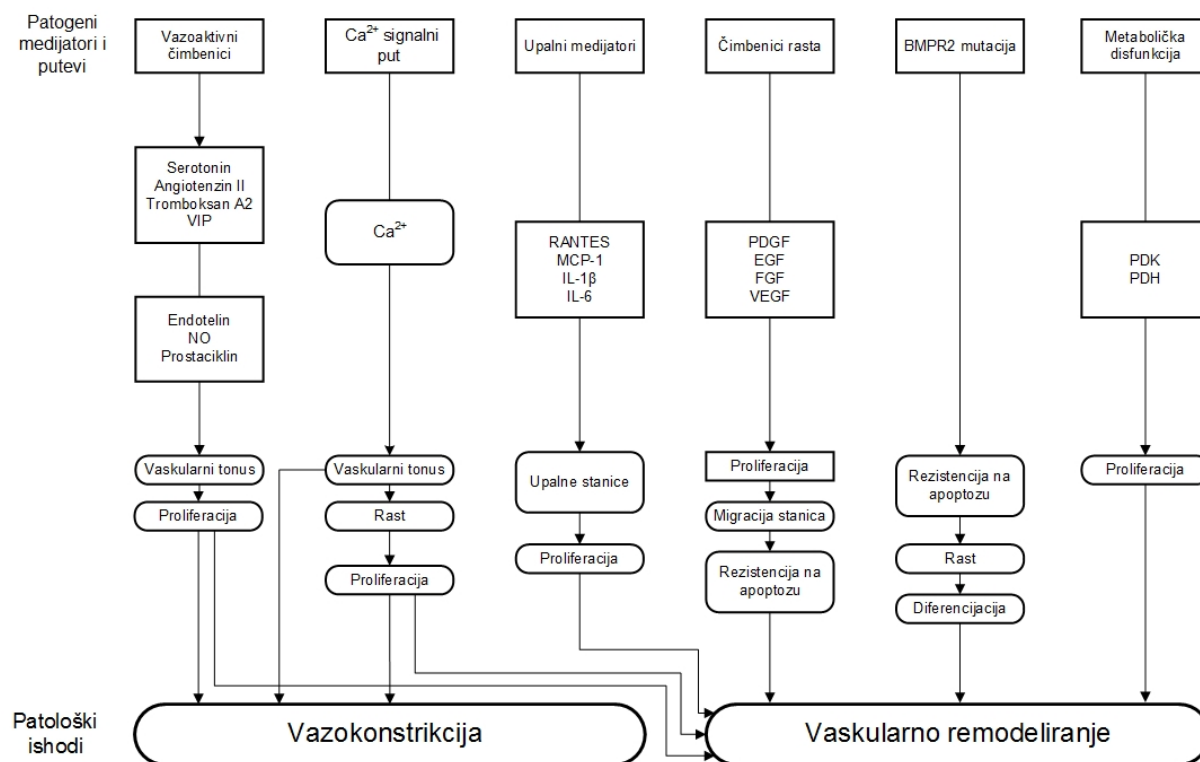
Patogeni medijatori i putevi

Vazoaktivni čimbenici

Serotonin
Angiotenzin II
Tromboksan A2
VIP

Endotelin
NO
Prostaciklin

Vaskularni tonus

Proliferacija

$Ca^{2+}$ signalni put

$Ca^{2+}$

Vaskularni tonus

Rast

Proliferacija

Upalni medijatori

RANTES
MCP-1
IL-1β
IL-6

Upalne stanice

Proliferacija

Čimbenici rasta

PDGF
EGF
FGF
VEGF

Proliferacija

Migracija stanica

Rezistencija na apoptozu

BMPR2 mutacija

Rezistencija na apoptozu

Rast

Diferencijacija

Metabolička disfunkcija

PDK
PDH

Proliferacija

Patološki ishodi

Vazokonstrikcija

Vaskularno remodeliranje